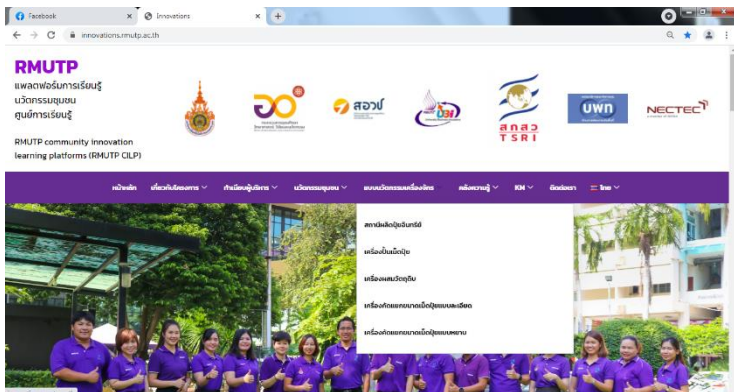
Facebook
Innovations
innovations.rmutp.ac.th

RMUTP
แพลตฟอร์มการเรียนรู้
นวัตกรรมชุมชน
ศูนย์การเรียนรู้

RMUTP community innovation learning platforms (RMUTP CILP)

สอวช
สกสว
TSRI
บพท
NECTEC

หน้าหลัก เกี่ยวกับโครงการ ทำเนียบผู้บริหาร นวัตกรรมชุมชน แบบนวัตกรรมเครื่องจักร คลังความรู้ KM ติดต่อเรา ไทย

สถานีผลิตปุ๋ยอินทรีย์
เครื่องปั้นเม็ดปุ๋ย
เครื่องผสมวัตถุดิบ
เครื่องคัดแยกขนาดเม็ดปุ๋ยแบบละเอียด
เครื่องคัดแยกขนาดเม็ดปุ๋ยแบบหยาบ